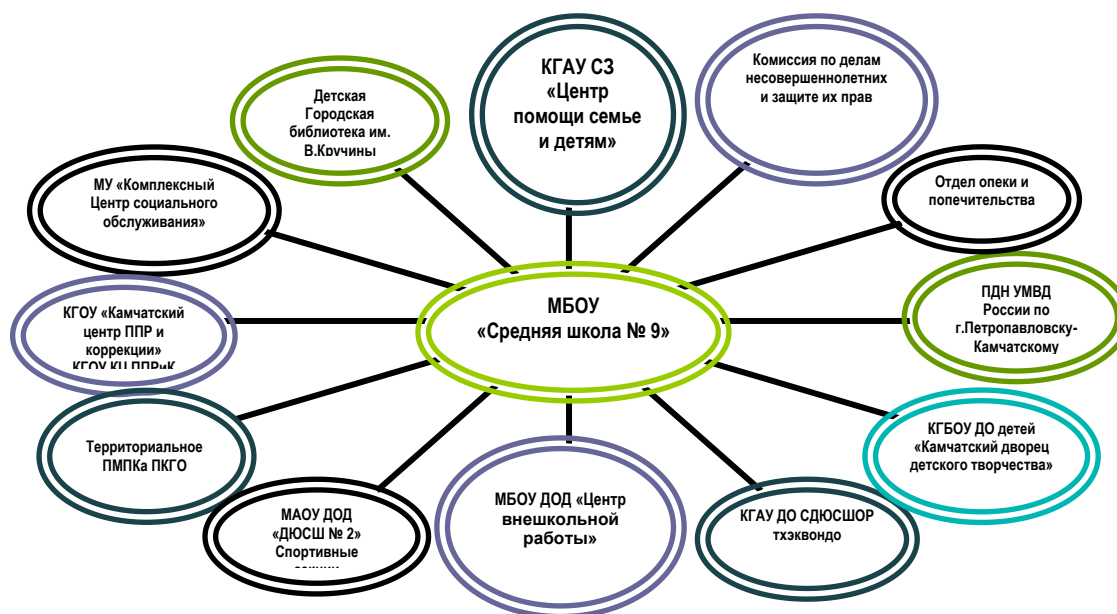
КГАУ СЗ «Центр помощи семье и детям»

Комиссия по делам несовершеннолетних и защите их прав

Детская Городская библиотека им. В.Кручины

МУ «Комплексный Центр социального обслуживания»

Отдел опеки и попечительства

МБОУ «Средняя школа № 9»

КГОУ «Камчатский центр ППР и коррекции» КГОУ КЦ ППРиК

ПДН УМВД России по г.Петропавловску-Камчатскому

Территориальное ПМПКа ПКГО

КГБОУ ДО детей «Камчатский дворец детского творчества»

МАОУ ДОД «ДЮСШ № 2» Спортивные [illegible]

МБОУ ДОД «Центр внешкольной работы»

КГАУ ДО СДЮСШОР тхэквондо